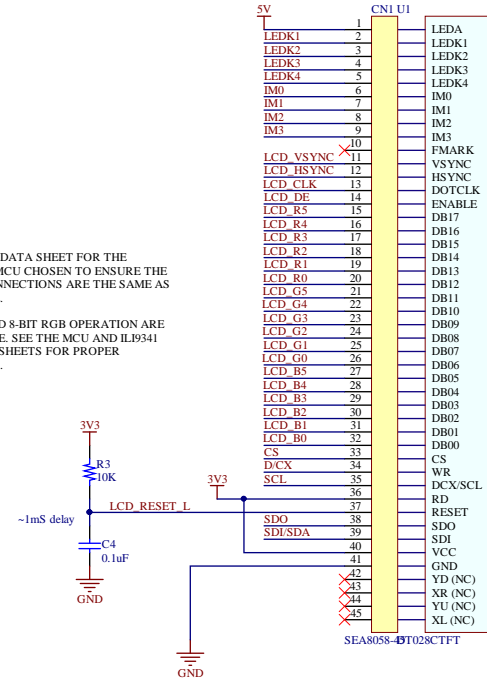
5V
CN1 U1
1 LEDA
LEDK1 2 LEDK1
LEDK2 3 LEDK2
LEDK3 4 LEDK3
LEDK4 5 LEDK4
IM0 6 IM0
IM1 7 IM1
IM2 8 IM2
IM3 9 IM3
10 FMARK
LCD_VSYNC 11 VSYNC
LCD_HSYNC 12 HSYNC
LCD_CLK 13 DOTCLK
LCD_DE 14 ENABLE
LCD_R5 15 DB17
LCD_R4 16 DB16
LCD_R3 17 DB15
LCD_R2 18 DB14
LCD_R1 19 DB13
LCD_R0 20 DB12
LCD_G5 21 DB11
LCD_G4 22 DB10
LCD_G3 23 DB09
LCD_G2 24 DB08
LCD_G1 25 DB07
LCD_G0 26 DB06
LCD_B5 27 DB05
LCD_B4 28 DB04
LCD_B3 29 DB03
LCD_B2 30 DB02
LCD_B1 31 DB01
LCD_B0 32 DB00
CS 33 CS
D/CX 34 WR
SCL 35 DCX/SCL
36 RD
37 RESET
SDO 38 SDO
SDI/SDA 39 SDI
40 VCC
41 GND
42 YD (NC)
43 XR (NC)
44 YU (NC)
45 XL (NC)
SEA8058-45 ST028CTFT

DATA SHEET FOR THE MCU CHOSEN TO ENSURE THE NNECTIONS ARE THE SAME AS .

D 8-BIT RGB OPERATION ARE E. SEE THE MCU AND ILI9341 SHEETS FOR PROPER .

3V3
R3
10K
3V3
LCD_RESET_L
~1mS delay
C4
0.1uF
GND
GND